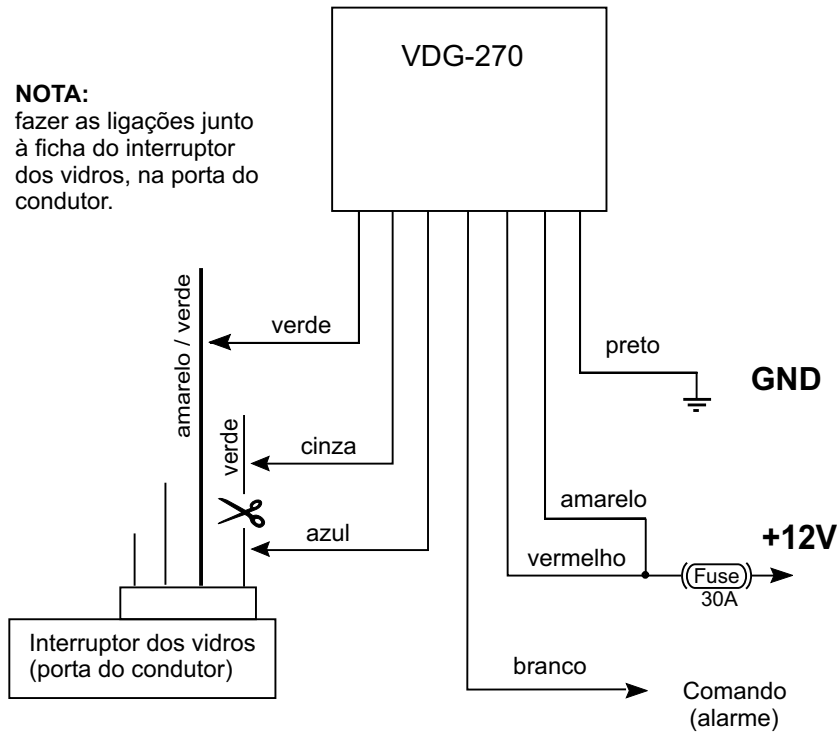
VDG-270

**NOTA:**
fazer as ligações junto à ficha do interruptor dos vidros, na porta do condutor.

amarelo / verde

verde

verde

cinza

azul

preto

GND

amarelo

vermelho

Fuse
30A

+12V

branco

Comando
(alarme)

Interruptor dos vidros
(porta do condutor)